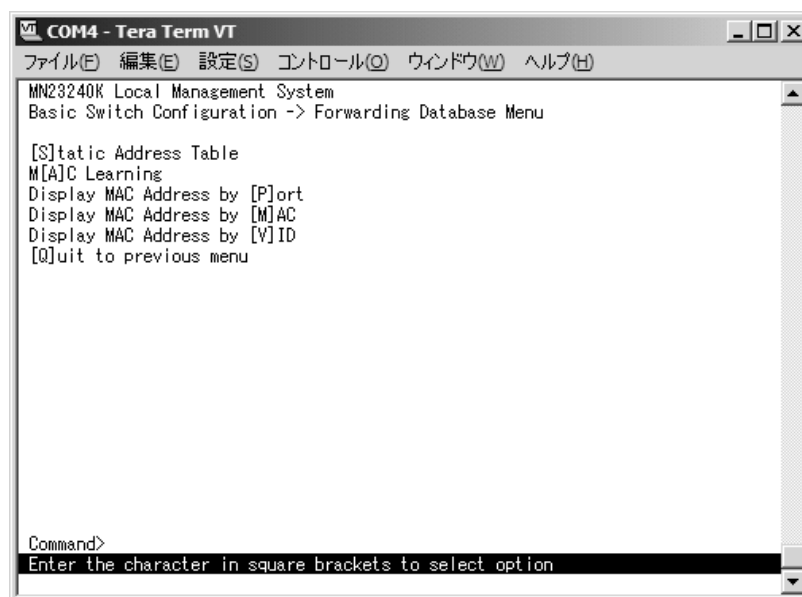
COM4 - Tera Term VT

ファイル(F) 編集(E) 設定(S) コントロール(O) ウィンドウ(W) ヘルプ(H)

MN23240K Local Management System
Basic Switch Configuration -> Forwarding Database Menu

[S]tatic Address Table
M[A]C Learning
Display MAC Address by [P]ort
Display MAC Address by [M]AC
Display MAC Address by [V]ID
[Q]uit to previous menu

Command>
Enter the character in square brackets to select option